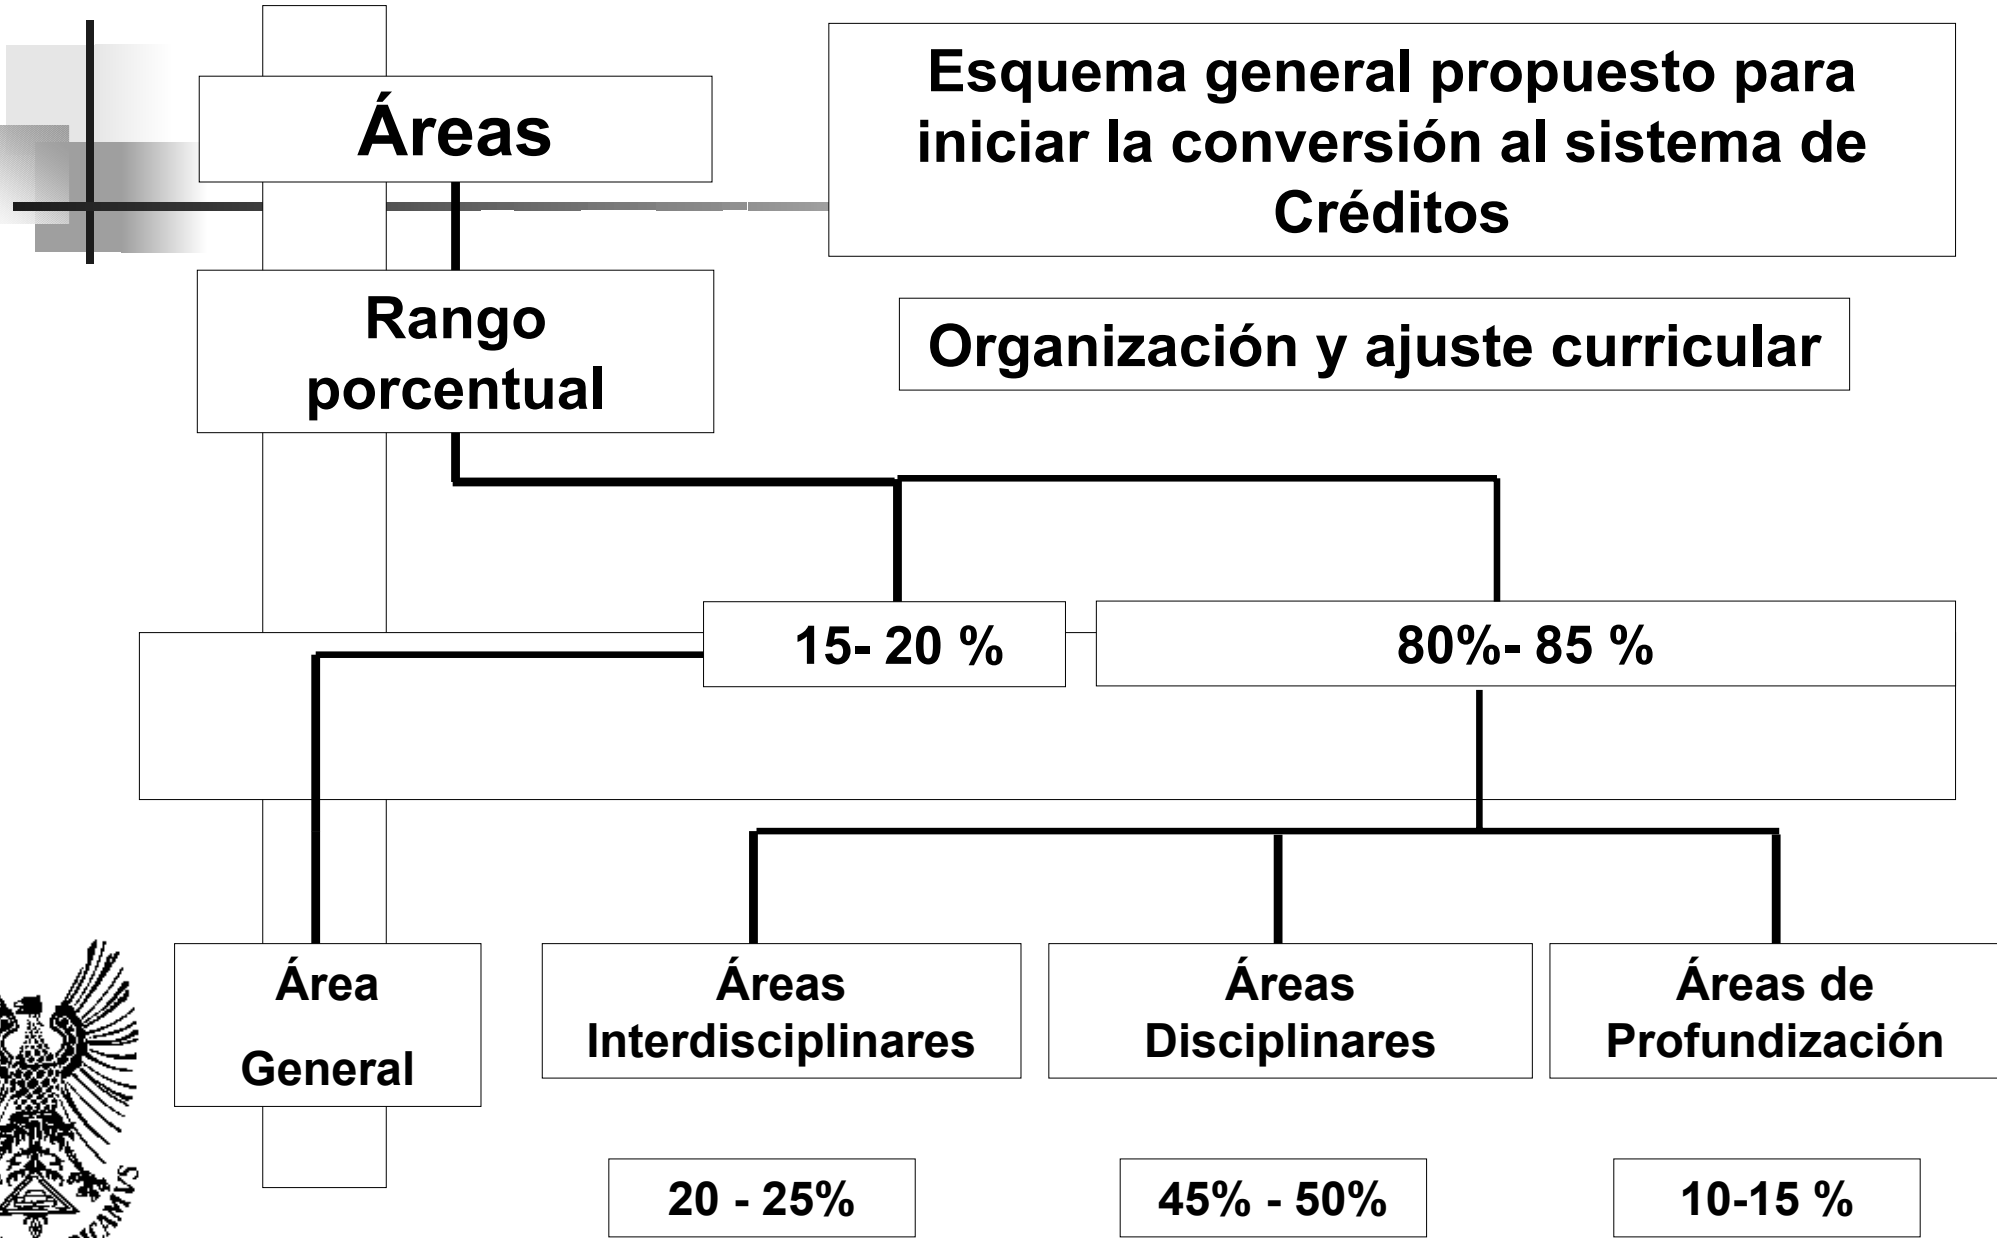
Esquema general propuesto para iniciar la conversión al sistema de Créditos

Organización y ajuste curricular

Áreas

Rango porcentual

15- 20 %

80%- 85 %

Área General

Áreas Interdisciplinares

Áreas Disciplinares

Áreas de Profundización

20 - 25%

45% - 50%

10-15 %

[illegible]CAMVS